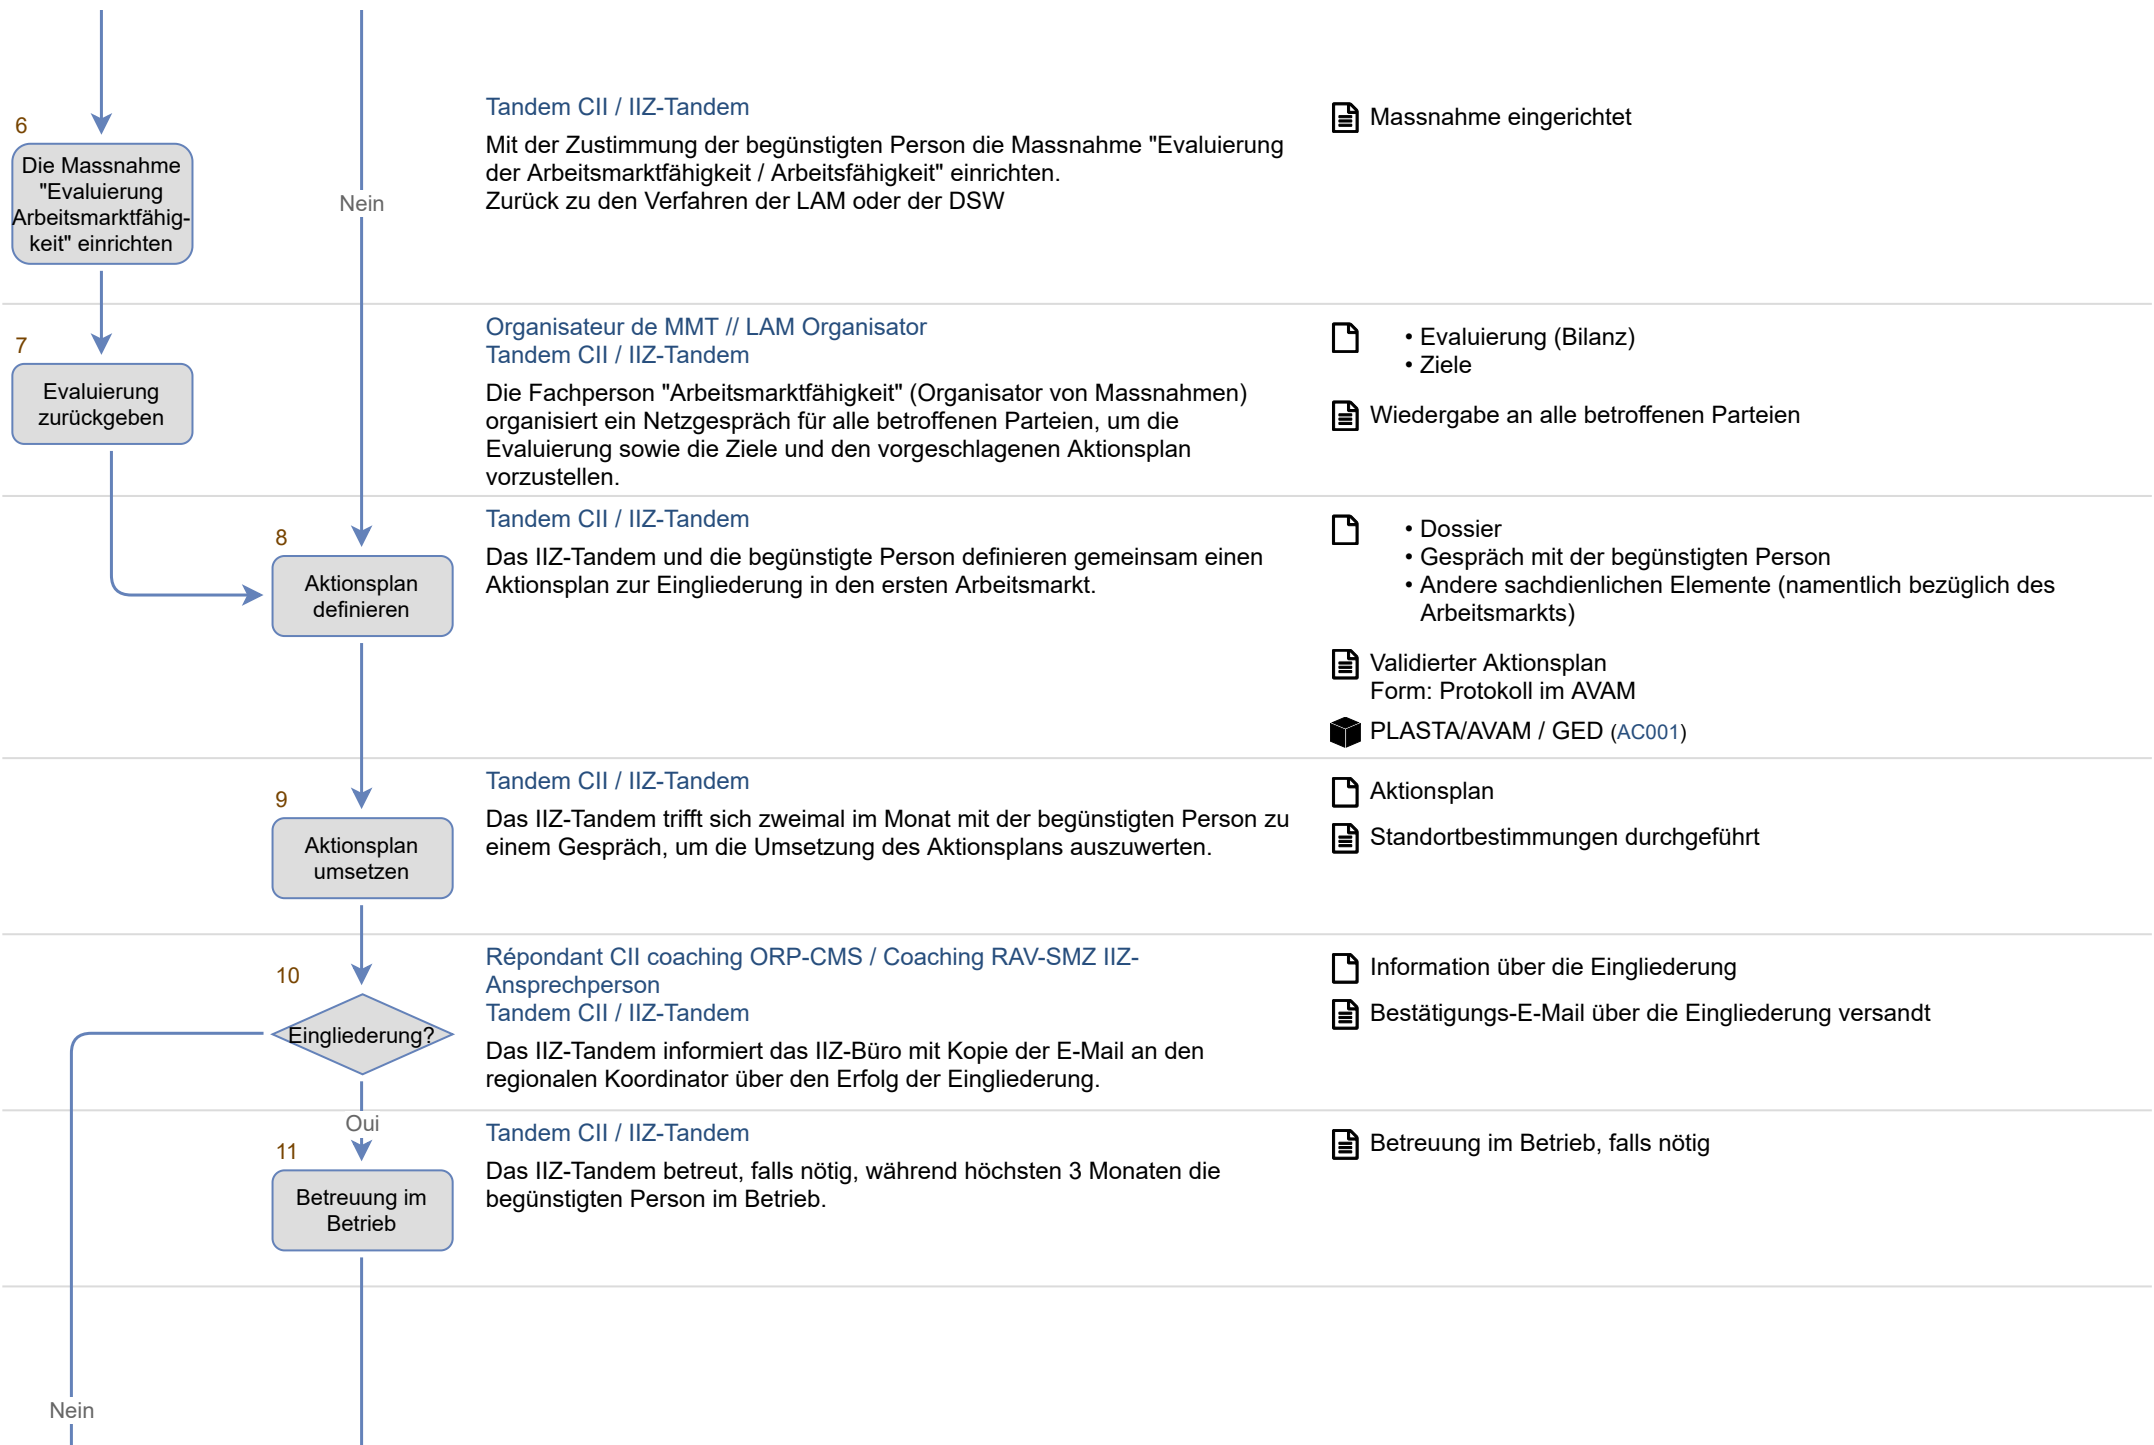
6

Die Massnahme "Evaluierung Arbeitsmarktfähigkeit" einrichten

Nein

Tandem CII / IIZ-Tandem

Mit der Zustimmung der begünstigten Person die Massnahme "Evaluierung der Arbeitsmarktfähigkeit / Arbeitsfähigkeit" einrichten.
Zurück zu den Verfahren der LAM oder der DSW

Massnahme eingerichtet

7

Evaluierung zurückgeben

Organisateur de MMT // LAM Organisator
Tandem CII / IIZ-Tandem

Die Fachperson "Arbeitsmarktfähigkeit" (Organisator von Massnahmen) organisiert ein Netzgespräch für alle betroffenen Parteien, um die Evaluierung sowie die Ziele und den vorgeschlagenen Aktionsplan vorzustellen.

• Evaluierung (Bilanz)
• Ziele

Wiedergabe an alle betroffenen Parteien

8

Aktionsplan definieren

Tandem CII / IIZ-Tandem

Das IIZ-Tandem und die begünstigte Person definieren gemeinsam einen Aktionsplan zur Eingliederung in den ersten Arbeitsmarkt.

• Dossier
• Gespräch mit der begünstigten Person
• Andere sachdienlichen Elemente (namentlich bezüglich des Arbeitsmarkts)

Validierter Aktionsplan
Form: Protokoll im AVAM

PLASTA/AVAM / GED (AC001)

9

Aktionsplan umsetzen

Tandem CII / IIZ-Tandem

Das IIZ-Tandem trifft sich zweimal im Monat mit der begünstigten Person zu einem Gespräch, um die Umsetzung des Aktionsplans auszuwerten.

Aktionsplan

Standortbestimmungen durchgeführt

10

Eingliederung?

Répondant CII coaching ORP-CMS / Coaching RAV-SMZ IIZ-Ansprechperson
Tandem CII / IIZ-Tandem

Das IIZ-Tandem informiert das IIZ-Büro mit Kopie der E-Mail an den regionalen Koordinator über den Erfolg der Eingliederung.

Information über die Eingliederung

Bestätigungs-E-Mail über die Eingliederung versandt

Oui

11

Betreuung im Betrieb

Tandem CII / IIZ-Tandem

Das IIZ-Tandem betreut, falls nötig, während höchsten 3 Monaten die begünstigten Person im Betrieb.

Betreuung im Betrieb, falls nötig

Nein